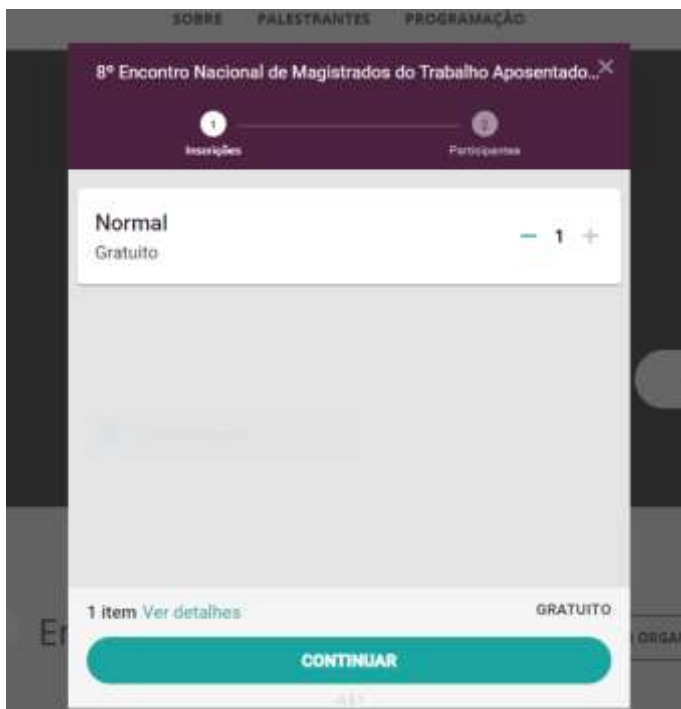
SOBRE PALESTRANTES PROGRAMAÇÃO

8º Encontro Nacional de Magistrados do Trabalho Aposentado...

1
Inscrições

2
Participantes

Normal
Gratuito

— 1 +

1 item Ver detalhes

GRATUITO

CONTINUAR

Er

ORGA